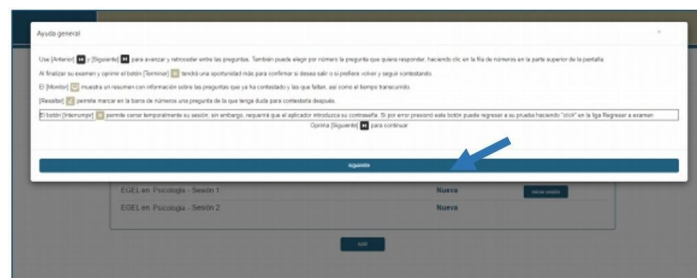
Ayuda general

Use [Anterior] y [Siguiente] para avanzar y retroceder entre las preguntas. También puede elegir por número la pregunta que quiera responder, haciendo clic en la fila de números en la parte superior de la pantalla.

Al finalizar su examen y oprimir el botón [Terminar] tendrá una oportunidad más para confirmar si desea salir o si prefiere volver y seguir contestando.

El [Monitor] muestra un resumen con información sobre las preguntas que ya ha contestado y las que faltan, así como el tiempo transcurrido.

[Resaltar] permite marcar en la barra de números una pregunta de la que tenga duda para contestarla después.

El botón [Interrumpir] permite cerrar temporalmente su sesión, sin embargo, requerirá que el aplicador introduzca su contraseña. Si por error presionó este botón puede regresar a su prueba haciendo "click" en la liga Regresar a examen

Oprima [Siguiente] para continuar

Siguiente

EGEL en Psicología - Sesión 1 Nueva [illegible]

EGEL en Psicología - Sesión 2 Nueva

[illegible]